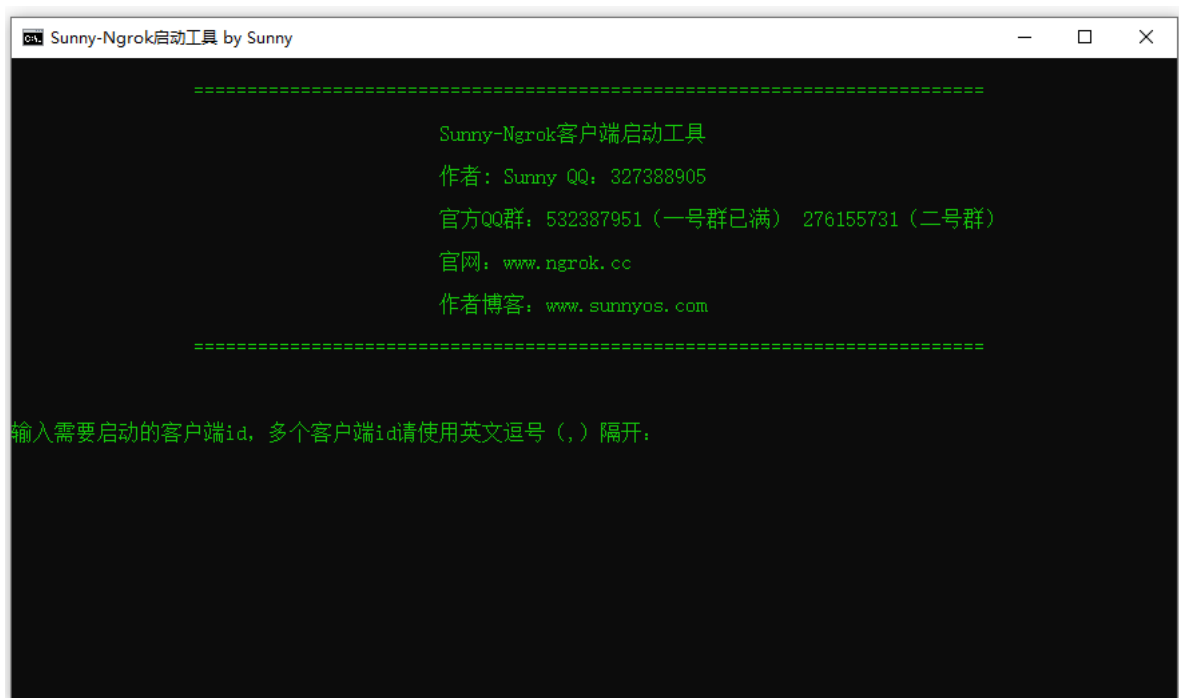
Sunny-Ngrok启动工具 by Sunny

==========================================================================

Sunny-Ngrok客户端启动工具

作者：Sunny QQ：327388905

官方QQ群：532387951（一号群已满） 276155731（二号群）

官网：www.ngrok.cc

作者博客：www.sunnyos.com

==========================================================================

输入需要启动的客户端id，多个客户端id请使用英文逗号（,）隔开：